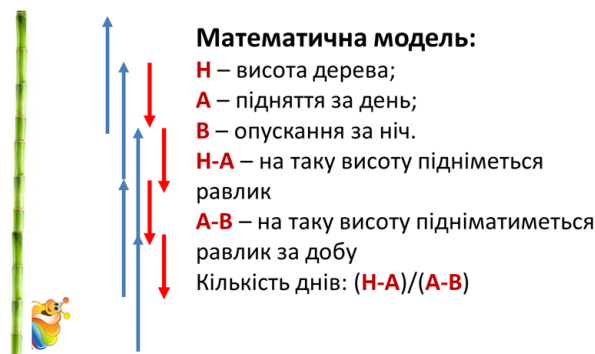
Математична модель:
H – висота дерева;
A – підняття за день;
B – опускання за ніч.
H-A – на таку висоту підніметься равлик
A-B – на таку висоту підніматиметься равлик за добу
Кількість днів: (H-A)/(A-B)